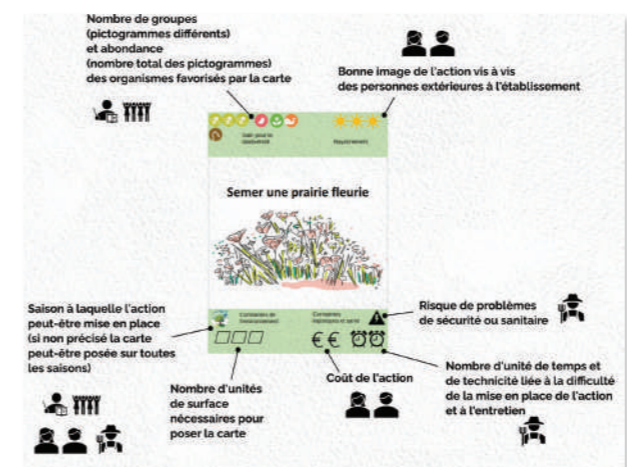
Nombre de groupes (pictogrammes différents) et abondance (nombre total des pictogrammes) des organismes favorisés par la carte

Bonne image de l'action vis à vis des personnes extérieures à l'établissement

Gain pour la biodiversité

Rayonnement

Semer une prairie fleurie

Saison à laquelle l'action peut-être mise en place (si non précisé la carte peut-être posée sur toutes les saisons)

Contraintes de fonctionnement

Contraintes logistiques et santé

Risque de problèmes de sécurité ou sanitaire

Nombre d'unités de surface nécessaires pour poser la carte

Coût de l'action

Nombre d'unité de temps et de technicité liée à la difficulté de la mise en place de l'action et à l'entretien